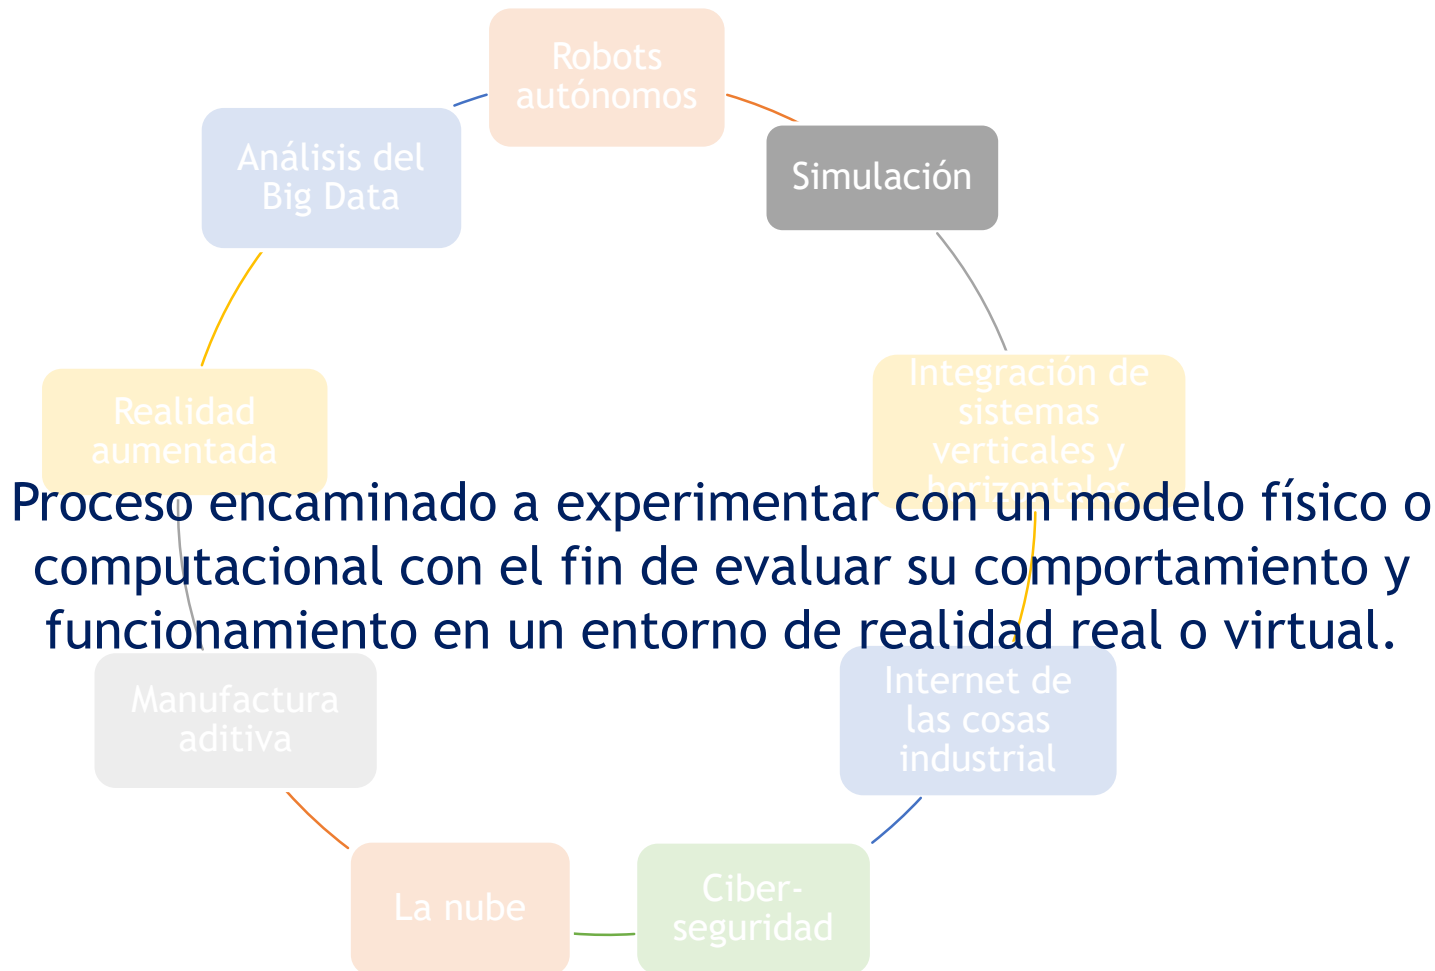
Robots autónomos

Simulación

Integración de sistemas verticales y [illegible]

Internet de las cosas industrial

Ciber-seguridad

La nube

Manufactura aditiva

Realidad aumentada

Análisis del Big Data

Proceso encaminado a experimentar con un modelo físico o computacional con el fin de evaluar su comportamiento y funcionamiento en un entorno de realidad real o virtual.